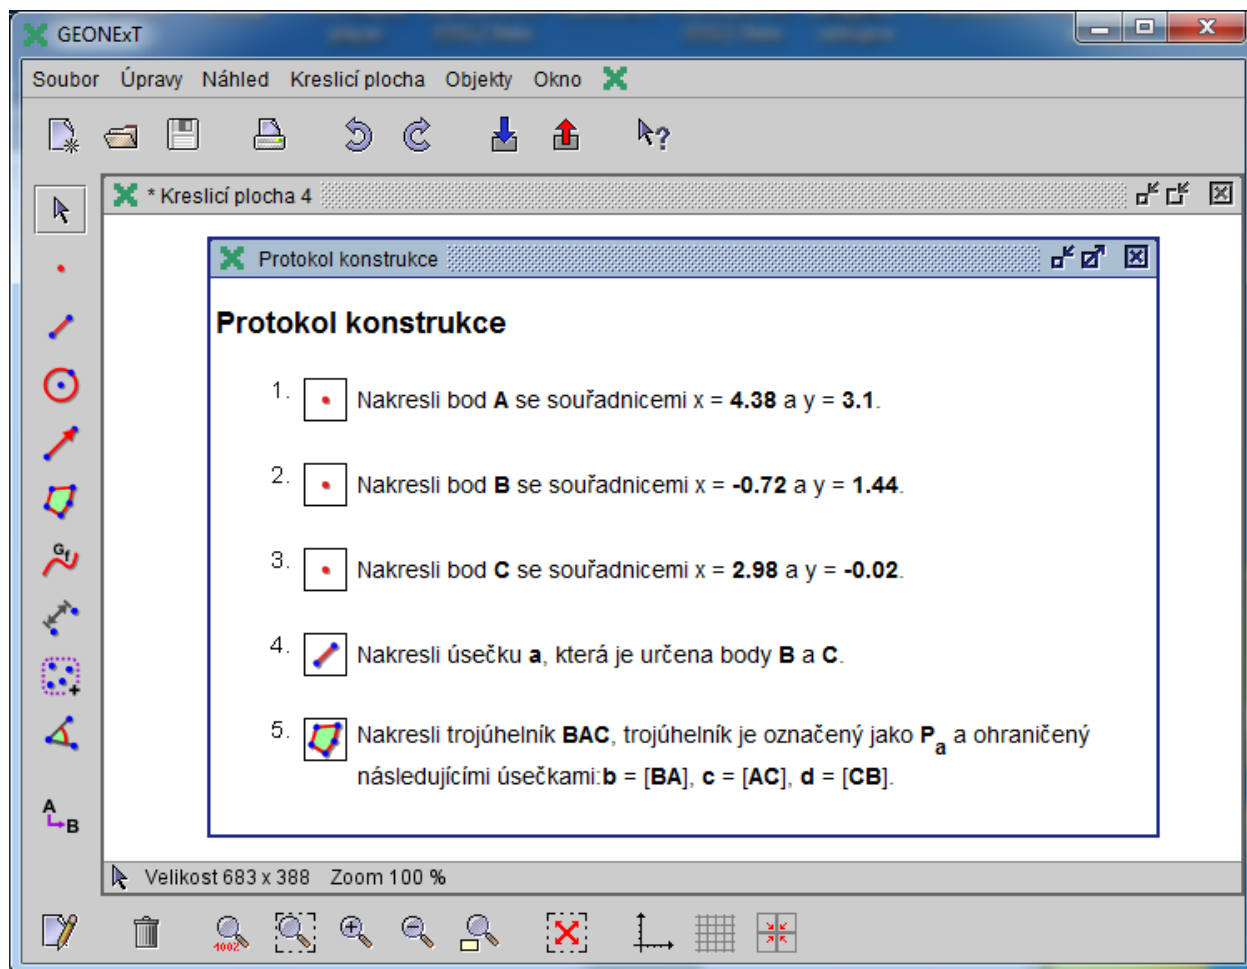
GEONExT

Soubor Úpravy Náhled Kreslicí plocha Objekty Okno

* Kreslicí plocha 4

Protokol konstrukce

Protokol konstrukce

1. Nakresli bod **A** se souřadnicemi x = **4.38** a y = **3.1**.

2. Nakresli bod **B** se souřadnicemi x = **-0.72** a y = **1.44**.

3. Nakresli bod **C** se souřadnicemi x = **2.98** a y = **-0.02**.

4. Nakresli úsečku **a**, která je určena body **B** a **C**.

5. Nakresli trojúhelník **BAC**, trojúhelník je označený jako $P_a$ a ohraničený následujícími úsečkami:**b** = [**BA**], **c** = [**AC**], **d** = [**CB**].

Velikost 683 x 388 Zoom 100 %

100%